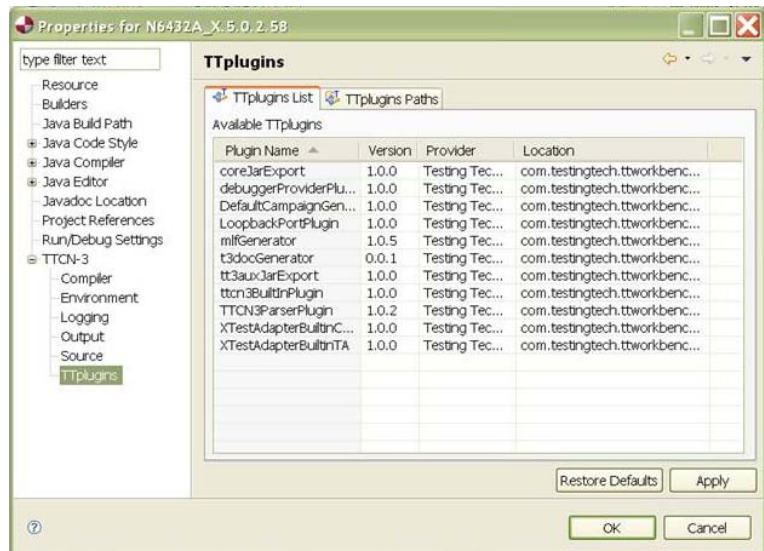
Properties for N6432A_X.5.0.2.58

type filter text

Resource
Builders
Java Build Path
Java Code Style
Java Compiler
Java Editor
Javadoc Location
Project References
Run/Debug Settings
TTCN-3
Compiler
Environment
Logging
Output
Source
TTplugins

TTplugins

TTplugins List
TTplugins Paths

Available TTplugins

| Plugin Name | Version | Provider | Location |
|---|---|---|---|
| coreJarExport | 1.0.0 | Testing Tec... | com.testingtech.ttworkbenc... |
| debuggerProviderPlu... | 1.0.0 | Testing Tec... | com.testingtech.ttworkbenc... |
| DefaultCampaignGen... | 1.0.0 | Testing Tec... | com.testingtech.ttworkbenc... |
| LoopbackPortPlugin | 1.0.0 | Testing Tec... | com.testingtech.ttworkbenc... |
| mlfGenerator | 1.0.5 | Testing Tec... | com.testingtech.ttworkbenc... |
| t3docGenerator | 0.0.1 | Testing Tec... | com.testingtech.ttworkbenc... |
| tt3auxJarExport | 1.0.0 | Testing Tec... | com.testingtech.ttworkbenc... |
| ttcn3BuiltInPlugin | 1.0.0 | Testing Tec... | com.testingtech.ttworkbenc... |
| TTCN3ParserPlugin | 1.0.2 | Testing Tec... | com.testingtech.ttworkbenc... |
| XTestAdapterBuiltinC... | 1.0.0 | Testing Tec... | com.testingtech.ttworkbenc... |
| XTestAdapterBuiltinTA | 1.0.0 | Testing Tec... | com.testingtech.ttworkbenc... |

Restore Defaults
Apply

OK
Cancel